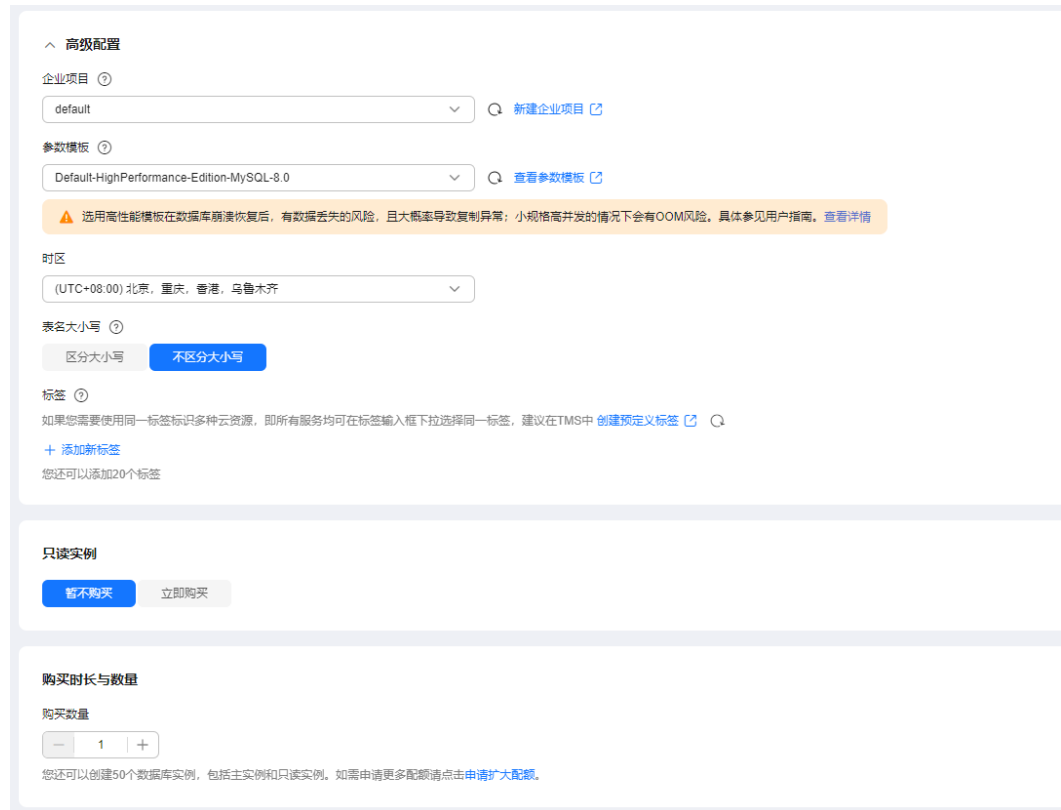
高级配置

企业项目 ?

default

新建企业项目

参数模板 ?

Default-HighPerformance-Edition-MySQL-8.0

查看参数模板

选用高性能模板在数据库崩溃恢复后，有数据丢失的风险，且大概率导致复制异常；小规格高并发的情况下会有OOM风险。具体参见用户指南。查看详情

时区

(UTC+08:00) 北京，重庆，香港，乌鲁木齐

表名大小写 ?

区分大小写　不区分大小写

标签 ?

如果您需要使用同一标签标识多种云资源，即所有服务均可在标签输入框下拉选择同一标签，建议在TMS中 创建预定义标签

+ 添加新标签

您还可以添加20个标签

只读实例

暂不购买　立即购买

购买时长与数量

购买数量

— 1 +

您还可以创建50个数据库实例，包括主实例和只读实例。如需申请更多配额请点击申请扩大配额。